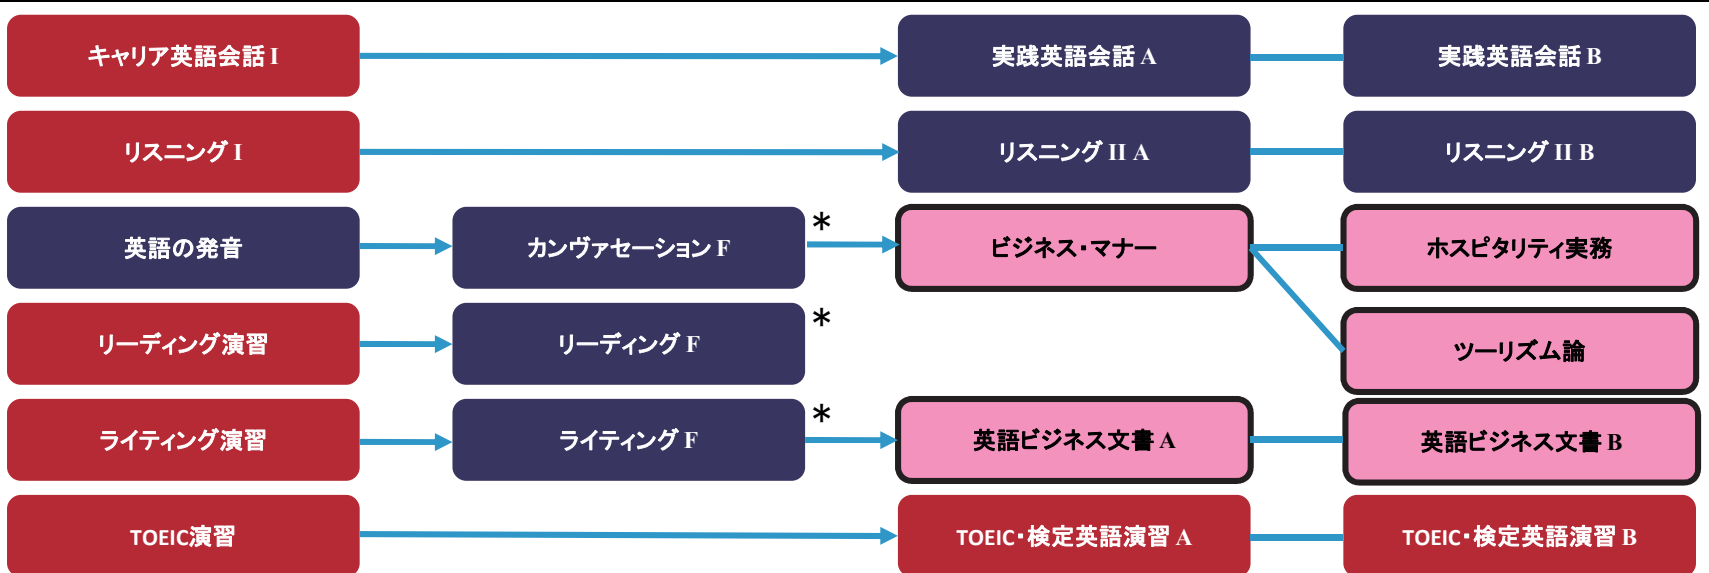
キャリア英語会話 I

実践英語会話 A

実践英語会話 B

リスニング I

リスニング II A

リスニング II B

英語の発音

カンヴァセーション F

＊

ビジネス・マナー

ホスピタリティ実務

ツーリズム論

リーディング演習

リーディング F

＊

ライティング演習

ライティング F

＊

英語ビジネス文書 A

英語ビジネス文書 B

TOEIC演習

TOEIC・検定英語演習 A

TOEIC・検定英語演習 B